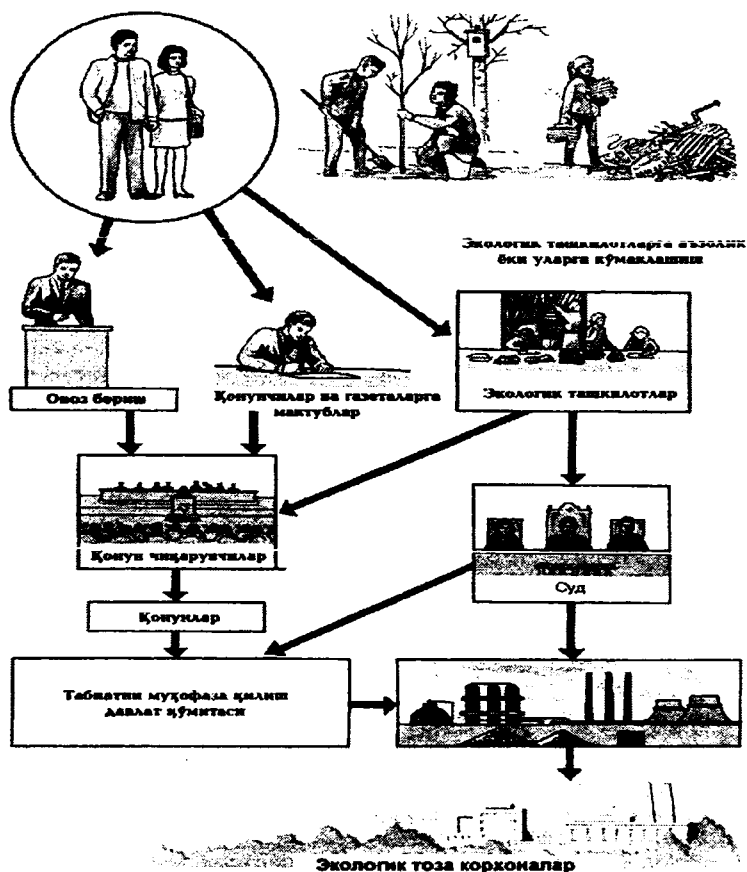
Экологик ташкилотларга аъзолик ёки уларга кўмаклашиш

Овоз бериш

Қонунчилар ва газеталарга мактублар

Экологик ташкилотлар

Қонун чиқарувчилар

Суд

Қонунлар

Табиатни муҳофаза қилиш давлат қўмитаси

Экологик тоза корхоналар